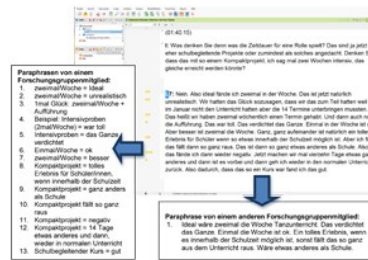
(01:40.15)

f: Was denken Sie denn was die Zeitdauer für eine Rolle spielt? Das sind ja jetzt eher schulbegleitende Projekte oder zumindest als solches angedacht. Denken Sie, dass das mit so einem Kompaktprojekt, ich sag mal zwei Wochen intensiv, das gleiche erreicht werden könnte?

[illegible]

Paraphrasen von einem Forschungsgruppenmitglied:
1. zweimal/Woche = Ideal
2. zweimal/Woche = unrealistisch
3. 1mal Glück zweimal/Woche + Aufführung
4. Beispiel: Intensivproben (2mal/Woche) + war toll
5. Intensivproben + das Ganze verdichtet
6. Einmal/Woche = ok
7. zweimal/Woche = besser
8. Kompaktprojekt = tolles Erlebnis für Schüler/innen, wenn innerhalb der Schulzeit
9. Kompaktprojekt = ganz anders als Schule
10. Kompaktprojekt fällt so ganz raus
11. Kompaktprojekt = negativ
12. Kompaktprojekt = 14 Tage etwas anderes und dann wieder in normalen Unterricht
13. Schulbegleitender Kurs = gut

Paraphrase von einem anderen Forschungsgruppenmitglied:
1. Ideal wäre zweimal die Woche Tanzunterricht. Das verdichtet das Ganze. Einmal die Woche ist ok. Ein tolles Erlebnis, wenn es innerhalb der Schulzeit möglich ist, sonst fällt das so ganz aus dem Unterricht raus. Wäre etwas anderes als Schule.